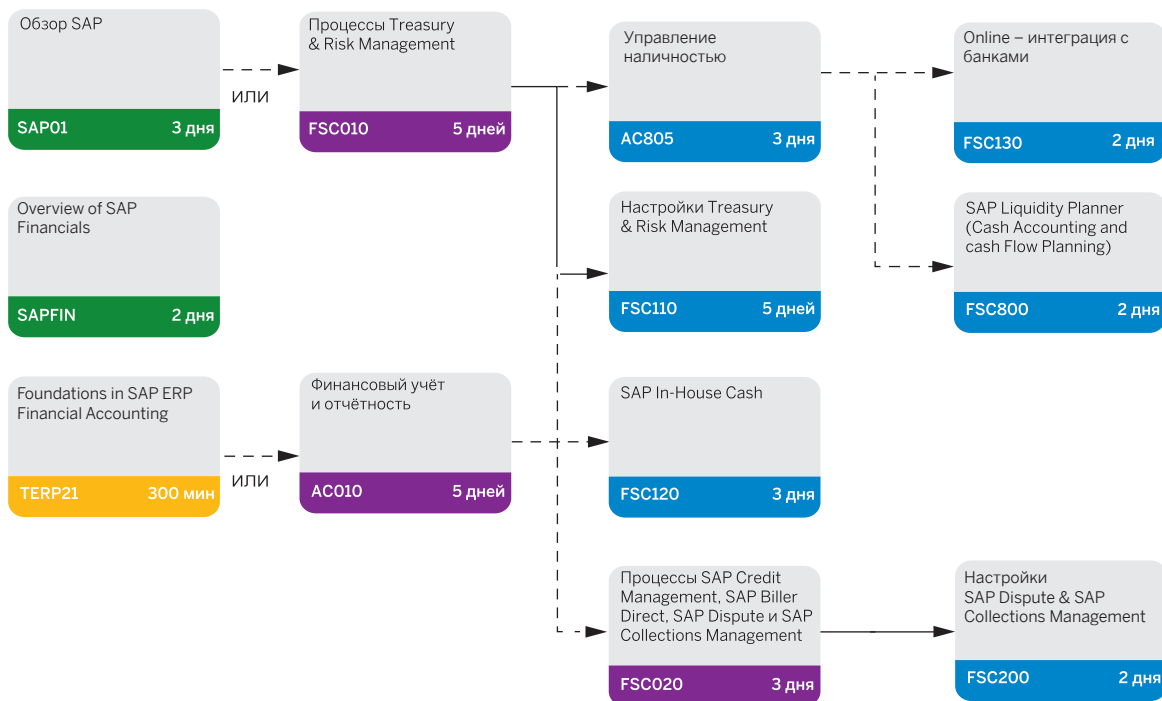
Обзор SAP
SAP01 3 дня

или

Процессы Treasury & Risk Management
FSC010 5 дней

Управление наличностью
AC805 3 дня

Online – интеграция с банками
FSC130 2 дня

Overview of SAP Financials
SAPFIN 2 дня

Настройки Treasury & Risk Management
FSC110 5 дней

SAP Liquidity Planner (Cash Accounting and cash Flow Planning)
FSC800 2 дня

Foundations in SAP ERP Financial Accounting
TERP21 300 мин

или

Финансовый учёт и отчётность
AC010 5 дней

SAP In-House Cash
FSC120 3 дня

Процессы SAP Credit Management, SAP Biller Direct, SAP Dispute и SAP Collections Management
FSC020 3 дня

Настройки SAP Dispute & SAP Collections Management
FSC200 2 дня